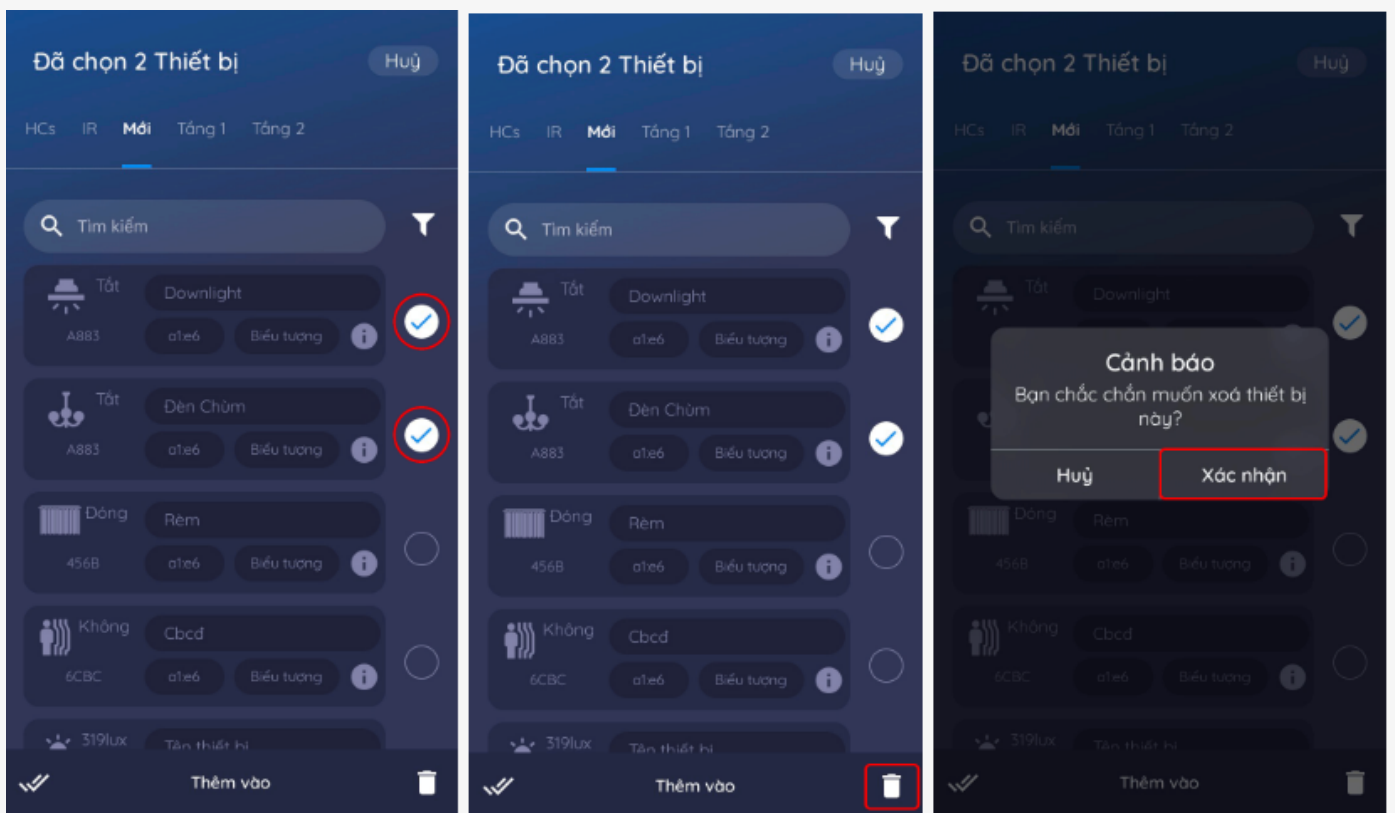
Đã chọn 2 Thiết bị
Huỷ

HCs IR Mới Tầng 1 Tầng 2

Tìm kiếm

Tắt
Downlight
A883
a1e6
Biểu tượng

Tắt
Đèn Chùm
A883
a1e6
Biểu tượng

Đóng
Rèm
456B
a1e6
Biểu tượng

Không
Cbcđ
6CBC
a1e6
Biểu tượng

319lux
Tên thiết bị

Thêm vào

Đã chọn 2 Thiết bị
Huỷ

HCs IR Mới Tầng 1 Tầng 2

Tìm kiếm

Tắt
Downlight
A883
a1e6
Biểu tượng

Tắt
Đèn Chùm
A883
a1e6
Biểu tượng

Đóng
Rèm
456B
a1e6
Biểu tượng

Không
Cbcđ
6CBC
a1e6
Biểu tượng

319lux
Tên thiết bị

Thêm vào

Đã chọn 2 Thiết bị
Huỷ

HCs IR Mới Tầng 1 Tầng 2

Tìm kiếm

Tắt
Downlight

Cảnh báo
Bạn chắc chắn muốn xoá thiết bị này?
Huỷ
Xác nhận

Đóng
Rèm
456B
a1e6
Biểu tượng

Không
Cbcđ
6CBC
a1e6
Biểu tượng

319lux
Tên thiết bị

Thêm vào